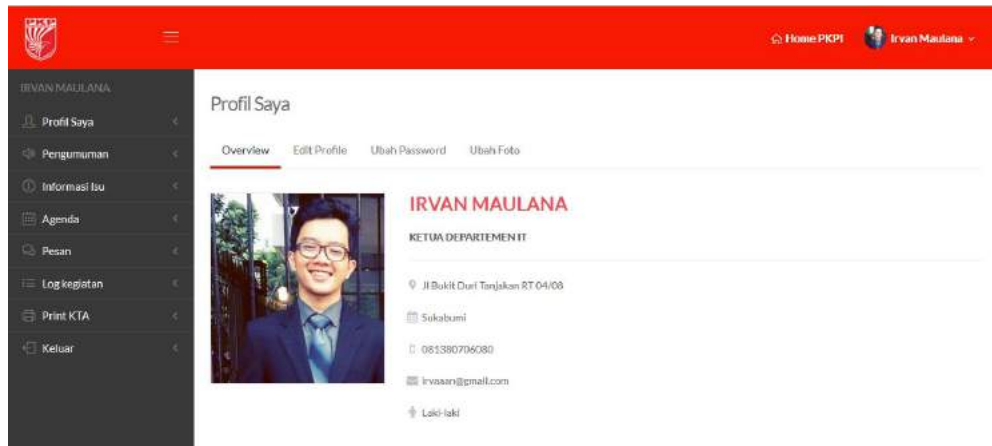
Home PKPI Irvan Maulana

IRVAN MAULANA
Profil Saya
Pengumuman
Informasi Isu
Agenda
Pesan
Log kegiatan
Print KTA
Keluar

Profil Saya

Overview Edit Profile Ubah Password Ubah Foto

IRVAN MAULANA

KETUA DEPARTEMEN IT

Jl Bukit Duri Tanjakan RT 04/08

Sukabumi

081380706080

irvaaan@gmail.com

Laki-laki